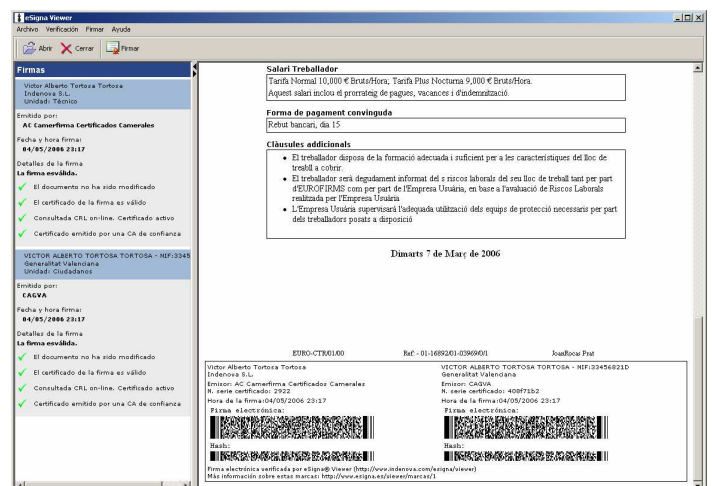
eSigna Viewer
Archivo Verificación Firmar Ayuda
Abrir Cerrar Firmar

Firmas

Victor Alberto Tortosa Tortosa
Indenova S.L.
Unidad: Técnico

Emitido por:
AC Camerfirma Certificados Camerales

Fecha y hora firma:
04/05/2006 23:17

Detalles de la firma
La firma esválida.

El documento no ha sido modificado
El certificado de la firma es válido
Consultada CRL on-line. Certificado activo
Certificado emitido por una CA de confianza

VICTOR ALBERTO TORTOSA TORTOSA - NIF:3345
Generalitat Valenciana
Unidad: Ciudadanos

Emitido por:
CAGVA

Fecha y hora firma:
04/05/2006 23:17

Detalles de la firma
La firma esválida.

El documento no ha sido modificado
El certificado de la firma es válido
Consultada CRL on-line. Certificado activo
Certificado emitido por una CA de confianza

Salari Treballador
Tarifa Normal 10,000 € Bruts/Hora; Tarifa Plus Nocturna 9,000 € Bruts/Hora.
Aquest salari inclou el prorrateig de pagues, vacances i d'indemnització.

Forma de pagament convinguda
Rebut bancari, dia 15

Clàusules addicionals
- El treballador disposa de la formació adequada i suficient per a les característiques del lloc de treball a cobrir.
- El treballador serà degudament informat del s riscos laborals del seu lloc de treball tant per part d'EUROFIRMS com per part de l'Empresa Usuària, en base a l'avaluació de Riscos Laborals realitzada per l'Empresa Usuària
- L'Empresa Usuària supervisarà l'adequada utilització dels equips de protecció necessaris per part dels treballadors posats a disposició

Dimarts 7 de Març de 2006

EURO-CTR/01/00 Ref: - 01-16892/01-03969/0/1 JoanRocas Prat

Victor Alberto Tortosa Tortosa
Indenova S.L.
Emisor: AC Camerfirma Certificados Camerales
N. serie certificado: 2922
Hora de la firma:04/05/2006 23:17
Firma electrónica:

Hash:

VICTOR ALBERTO TORTOSA TORTOSA - NIF:33456821D
Generalitat Valenciana
Emisor: CAGVA
N. serie certificado: 408f71b2
Hora de la firma:04/05/2006 23:17
Firma electrónica:

Hash:

Firma electrónica verificada por eSigna® Viewer (http://www.indenova.com/esigna/viewer)
Más información sobre estas marcas: http://www.esigna.es/viewer/marcas/1